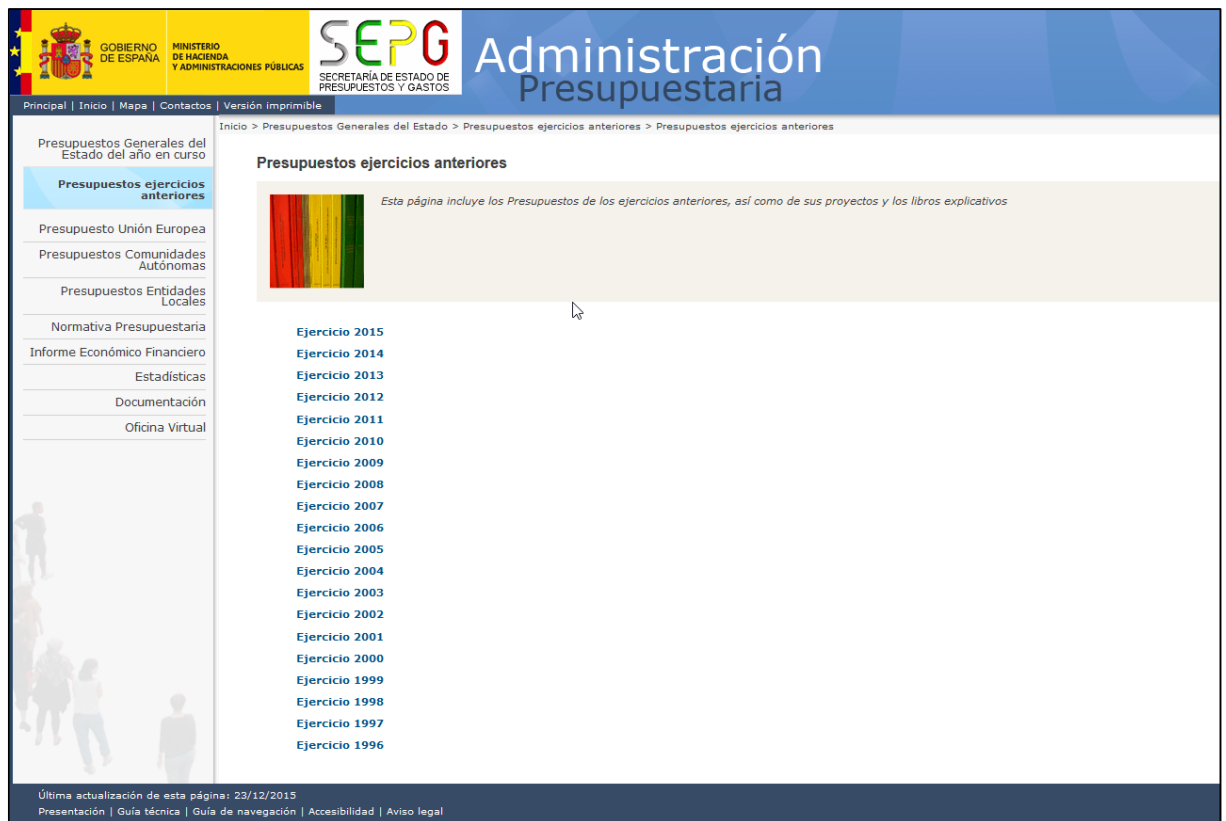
GOBIERNO DE ESPAÑA
MINISTERIO DE HACIENDA Y ADMINISTRACIONES PÚBLICAS
SEPG
SECRETARÍA DE ESTADO DE PRESUPUESTOS Y GASTOS
Administración Presupuestaria

Principal | Inicio | Mapa | Contactos | Versión imprimible

Presupuestos Generales del Estado del año en curso
Presupuestos ejercicios anteriores
Presupuesto Unión Europea
Presupuestos Comunidades Autónomas
Presupuestos Entidades Locales
Normativa Presupuestaria
Informe Económico Financiero
Estadísticas
Documentación
Oficina Virtual

Inicio > Presupuestos Generales del Estado > Presupuestos ejercicios anteriores > Presupuestos ejercicios anteriores

Presupuestos ejercicios anteriores

Esta página incluye los Presupuestos de los ejercicios anteriores, así como de sus proyectos y los libros explicativos

Ejercicio 2015
Ejercicio 2014
Ejercicio 2013
Ejercicio 2012
Ejercicio 2011
Ejercicio 2010
Ejercicio 2009
Ejercicio 2008
Ejercicio 2007
Ejercicio 2006
Ejercicio 2005
Ejercicio 2004
Ejercicio 2003
Ejercicio 2002
Ejercicio 2001
Ejercicio 2000
Ejercicio 1999
Ejercicio 1998
Ejercicio 1997
Ejercicio 1996

Última actualización de esta página: 23/12/2015
Presentación | Guía técnica | Guía de navegación | Accesibilidad | Aviso legal